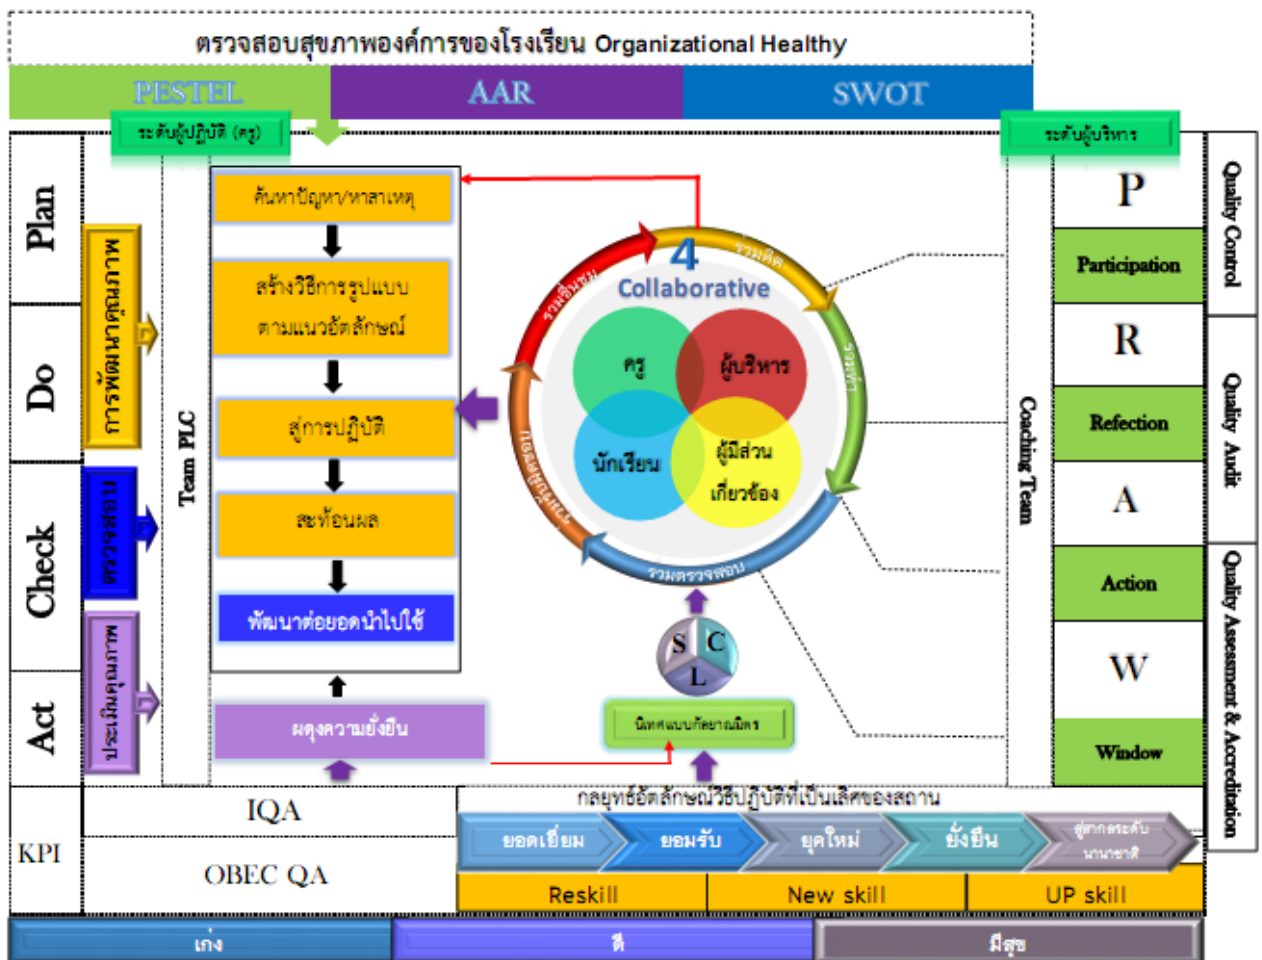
ตรวจสอบสุขภาพองค์การของโรงเรียน Organizational Healthy

PESTEL AAR SWOT

ระดับผู้ปฏิบัติ (ครู)

ระดับผู้บริหาร

Plan

Do

Check

Act

การพัฒนาคุณภาพ

ตรวจสอบ

ประเมินคุณภาพ

Team PLC

ค้นหาปัญหา/หาสาเหตุ

สร้างวิธีการรูปแบบ ตามแนวอัตลักษณ์

สู่การปฏิบัติ

สะท้อนผล

พัฒนาต่อยอดนำไปใช้

ผดุงความยั่งยืน

4 Collaborative

รวมคิด

รวมทำ

รวมตรวจสอบ

รวมแลกเปลี่ยน

รวมชื่นชม

ครู

ผู้บริหาร

นักเรียน

ผู้มีส่วนเกี่ยวข้อง

S C L

นิเทศแบบกัลยาณมิตร

Coaching Team

P

Participation

R

Refection

A

Action

W

Window

Quality Control

Quality Audit

Quality Assessment & Accreditation

KPI

IQA

OBEC QA

กลยุทธ์อัตลักษณ์วิธีปฏิบัติที่เป็นเลิศของสถาน

ยอดเยี่ยม

ยอมรับ

ยุคใหม่

ยั่งยืน

สู่สากลระดับนานาชาติ

Reskill

New skill

UP skill

เก่ง

ดี

มีสุข